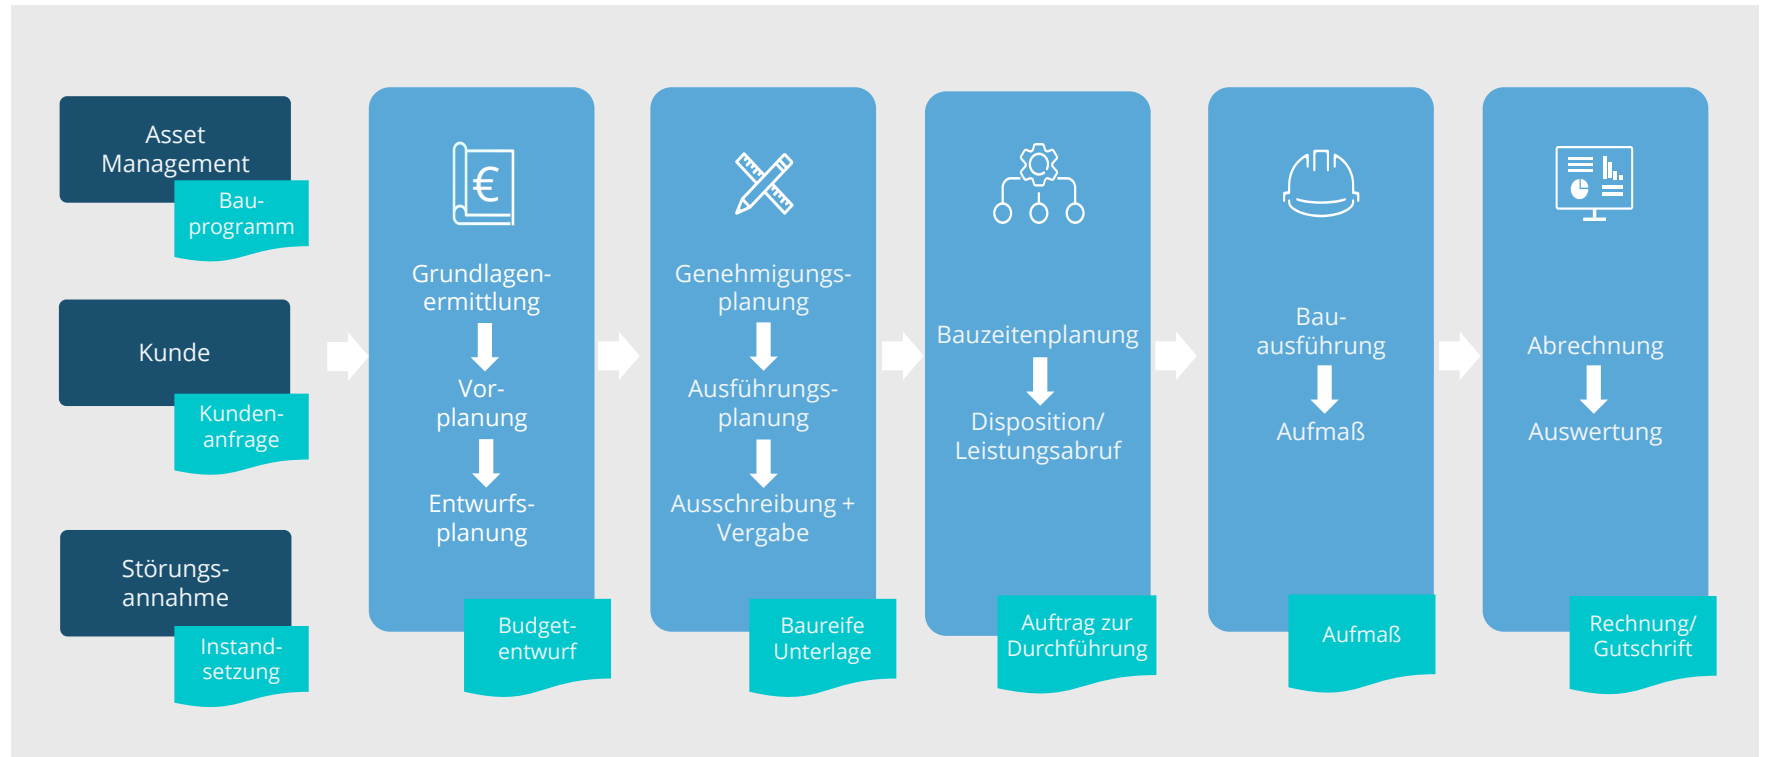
Asset Management

Bauprogramm

Kunde

Kundenanfrage

Störungsannahme

Instandsetzung

Grundlagenermittlung

Vorplanung

Entwurfsplanung

Budgetentwurf

Genehmigungsplanung

Ausführungsplanung

Ausschreibung + Vergabe

Baureife Unterlage

Bauzeitenplanung

Disposition/ Leistungsabruf

Auftrag zur Durchführung

Bauausführung

Aufmaß

Aufmaß

Abrechnung

Auswertung

Rechnung/ Gutschrift